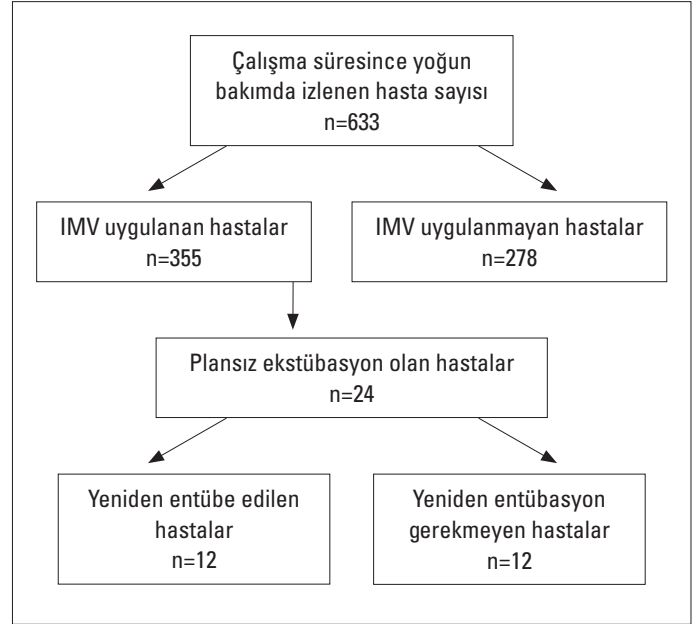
Çalışma süresince yoğun bakımda izlenen hasta sayısı
n=633

IMV uygulanan hastalar
n=355

IMV uygulanmayan hastalar
n=278

Plansız ekstübasyon olan hastalar
n=24

Yeniden entübe edilen hastalar
n=12

Yeniden entübasyon gerekmeyen hastalar
n=12